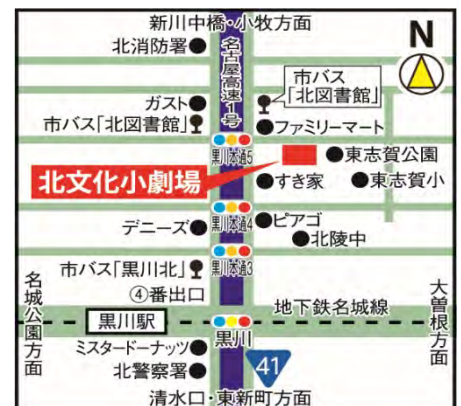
新川中橋・小牧方面
N
北消防署
名古屋高速1号
市バス「北図書館」
ガスト
市バス「北図書館」
ファミリーマート
黒川本通5
東志賀公園
北文化小劇場
すき家
東志賀小
デニーズ
黒川本通4
ピアゴ
北陵中
市バス「黒川北」
黒川本通3
④番出口
名城公園方面
大曽根方面
黒川駅
地下鉄名城線
黒川
ミスタードーナッツ
41
北警察署
清水口・東新町方面